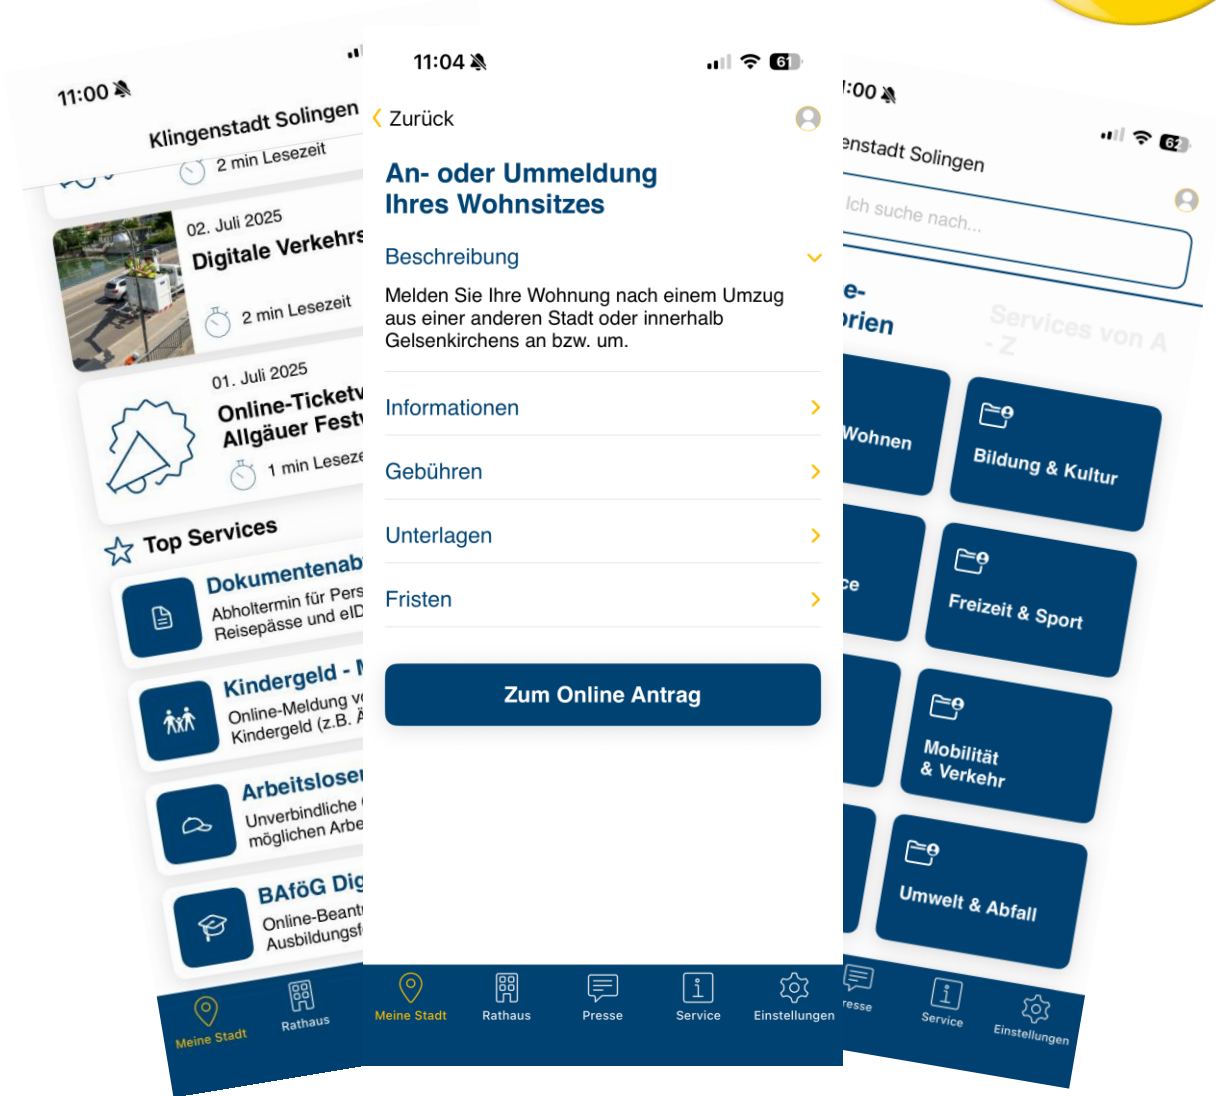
11:00

Klingenstadt Solingen

2 min Lesezeit

02. Juli 2025
Digitale Verkehrs

2 min Lesezeit

01. Juli 2025
Online-Ticketv
Allgäuer Fest

1 min Leseze

Top Services

Dokumentenab
Abholtermin für Pers
Reisepässe und eID

Kindergeld - M
Online-Meldung v
Kindergeld (z.B. Ä

Arbeitsloser
Unverbindliche
möglichen Arbe

BAföG Dig
Online-Beant
Ausbildungsf

Meine Stadt
Rathaus

11:04

61

Zurück

An- oder Ummeldung Ihres Wohnsitzes

Beschreibung

Melden Sie Ihre Wohnung nach einem Umzug aus einer anderen Stadt oder innerhalb Gelsenkirchens an bzw. um.

Informationen

Gebühren

Unterlagen

Fristen

Zum Online Antrag

Meine Stadt
Rathaus
Presse
Service
Einstellungen

:00

enstadt Solingen

62

Ich suche nach...

e-
rien

Services von A - Z

Wohnen

Bildung & Kultur

ce

Freizeit & Sport

Mobilität & Verkehr

Umwelt & Abfall

resse
Service
Einstellungen